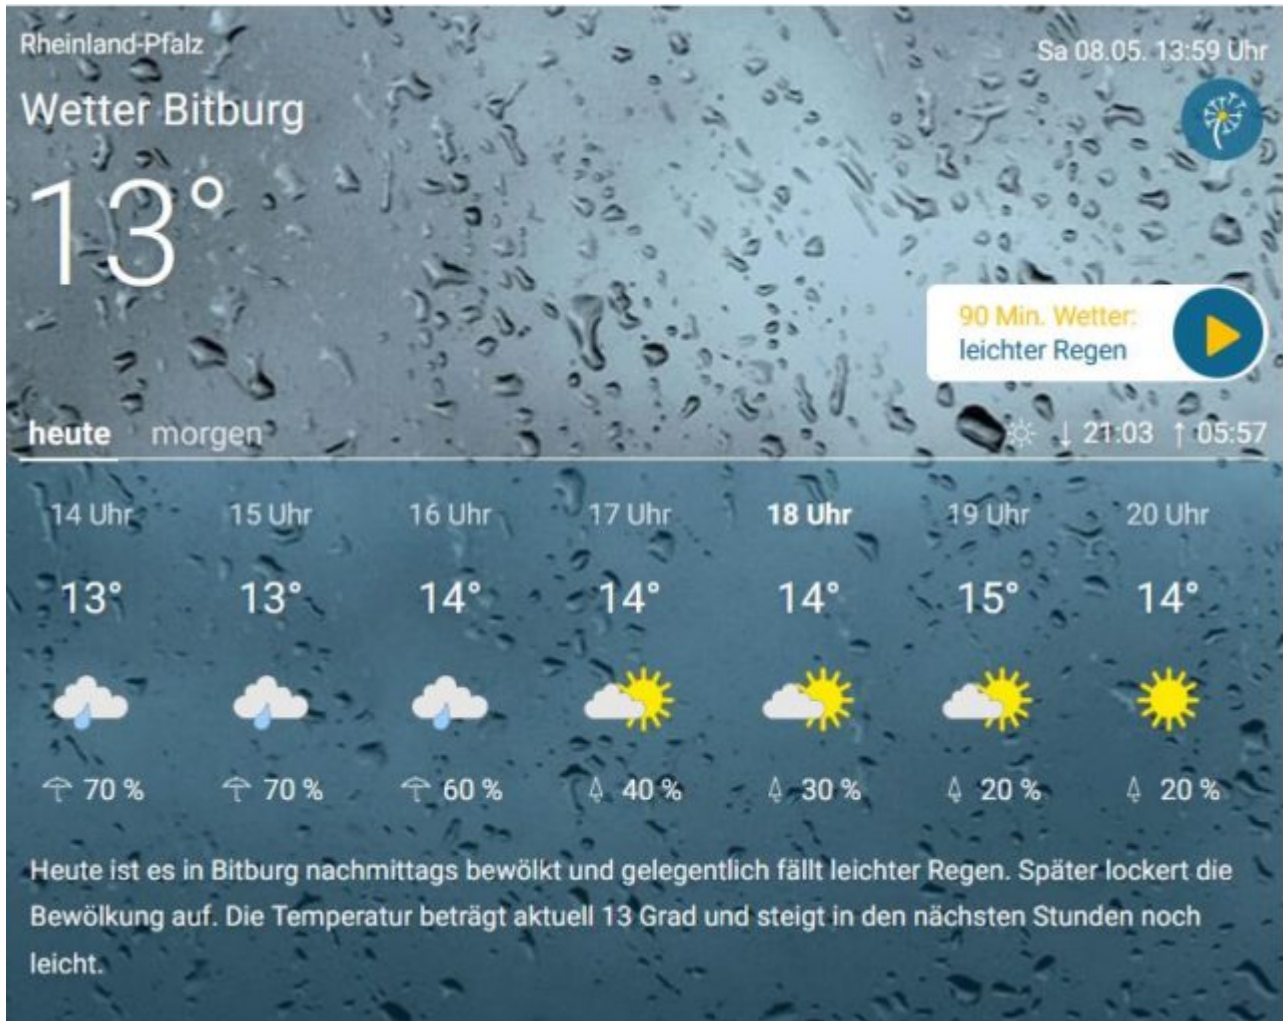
Rheinland-Pfalz

Sa 08.05. 13:59 Uhr

Wetter Bitburg

13°

90 Min. Wetter:
leichter Regen

heute morgen

↓ 21:03 ↑ 05:57

| 14 Uhr | 15 Uhr | 16 Uhr | 17 Uhr | 18 Uhr | 19 Uhr | 20 Uhr |
|---|---|---|---|---|---|---|
| 13° | 13° | 14° | 14° | 14° | 15° | 14° |
| 70 % | 70 % | 60 % | 40 % | 30 % | 20 % | 20 % |

Heute ist es in Bitburg nachmittags bewölkt und gelegentlich fällt leichter Regen. Später lockert die Bewölkung auf. Die Temperatur beträgt aktuell 13 Grad und steigt in den nächsten Stunden noch leicht.